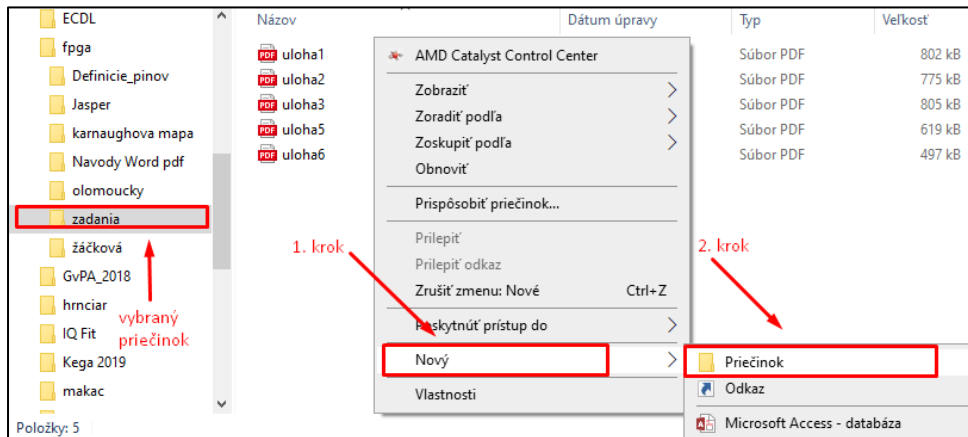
ECDL
fpga
Definicie_pinov
Jasper
karnaughova mapa
Navody Word pdf
olomoucky
zadania
žáčková
GvPA_2018
hrnciar
IQ Fit
Kega 2019
makac

vybraný priečinok

Položky: 5

| Názov | Dátum úpravy | Typ | Veľkosť |
|---|---|---|---|
| uloha1 | | Súbor PDF | 802 kB |
| uloha2 | | Súbor PDF | 775 kB |
| uloha3 | | Súbor PDF | 805 kB |
| uloha5 | | Súbor PDF | 619 kB |
| uloha6 | | Súbor PDF | 497 kB |

AMD Catalyst Control Center
Zobraziť
Zoradiť podľa
Zoskupiť podľa
Obnoviť
Prispôsobiť priečinok...
Prilepiť
Prilepiť odkaz
Zrušiť zmenu: Nové Ctrl+Z
Poskytnúť prístup do
Nový
Vlastnosti

1. krok
2. krok

Priečinok
Odkaz
Microsoft Access - databáza